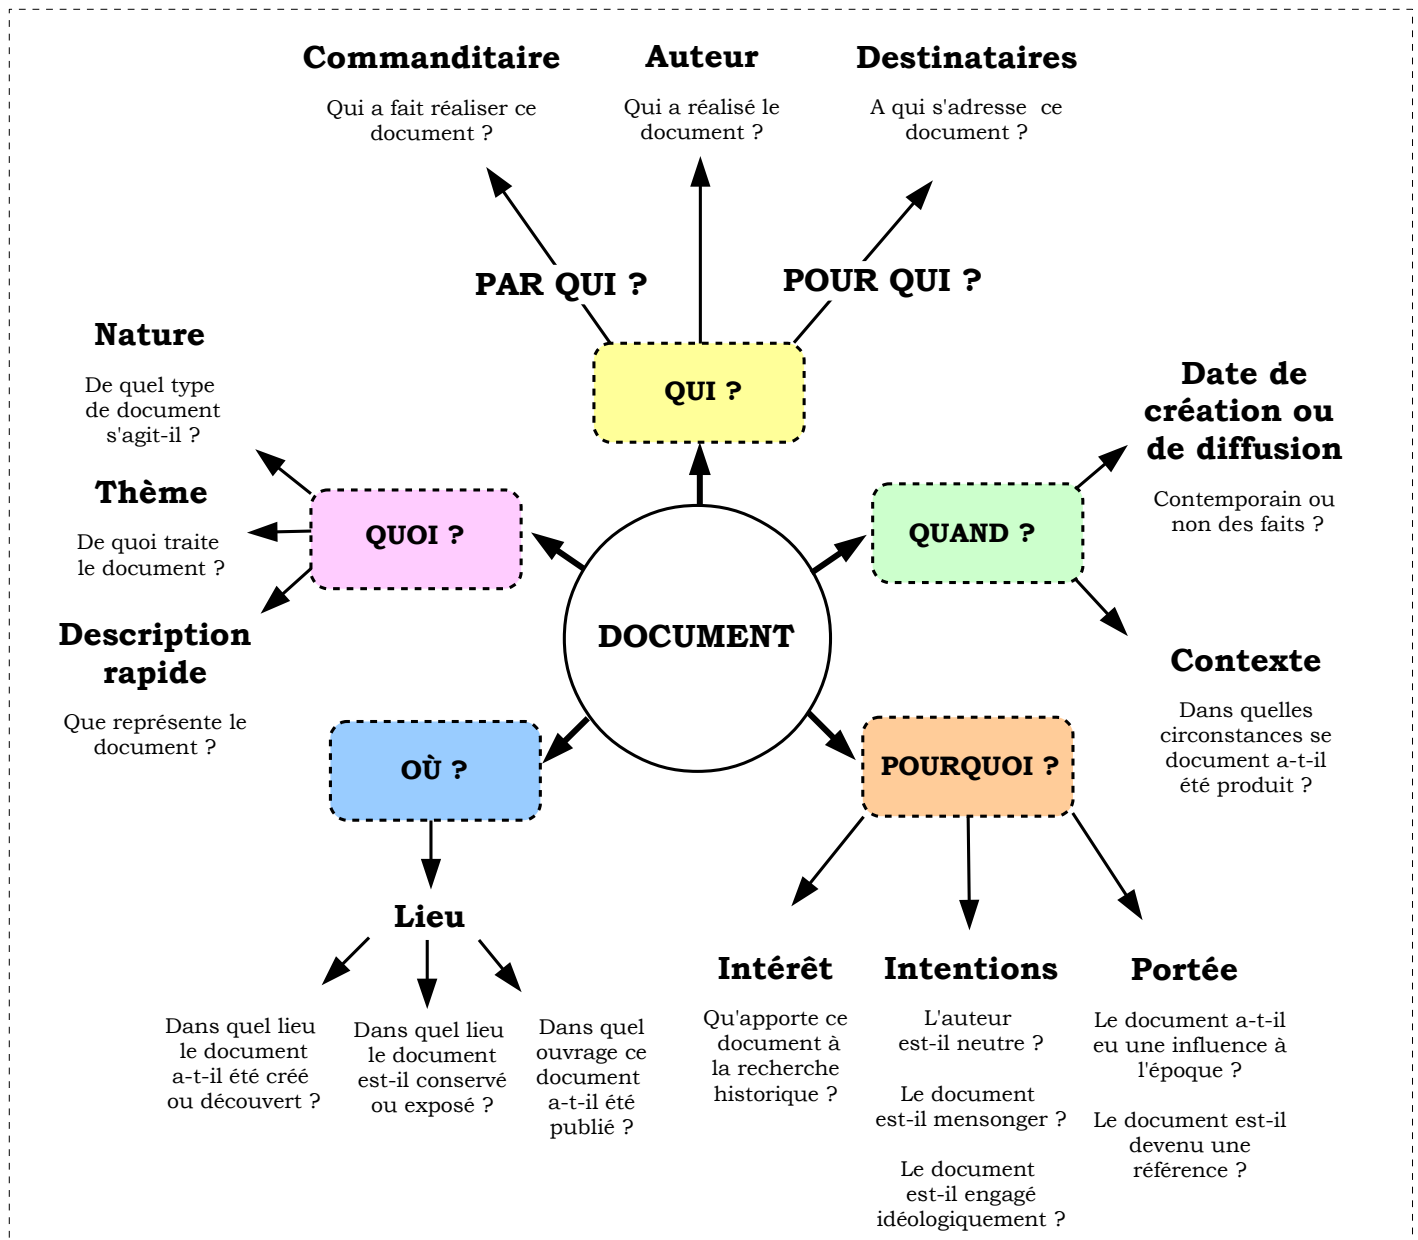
Commanditaire

Qui a fait réaliser ce document ?

Auteur

Qui a réalisé le document ?

Destinataires

A qui s'adresse ce document ?

PAR QUI ?

POUR QUI ?

QUI ?

Nature

De quel type de document s'agit-il ?

Thème

De quoi traite le document ?

Description rapide

Que représente le document ?

QUOI ?

DOCUMENT

Date de création ou de diffusion

Contemporain ou non des faits ?

QUAND ?

Contexte

Dans quelles circonstances se document a-t-il été produit ?

POURQUOI ?

OÙ ?

Lieu

Dans quel lieu le document a-t-il été créé ou découvert ?

Dans quel lieu le document est-il conservé ou exposé ?

Dans quel ouvrage ce document a-t-il été publié ?

Intérêt

Qu'apporte ce document à la recherche historique ?

Intentions

L'auteur est-il neutre ?

Le document est-il mensonger ?

Le document est-il engagé idéologiquement ?

Portée

Le document a-t-il eu une influence à l'époque ?

Le document est-il devenu une référence ?